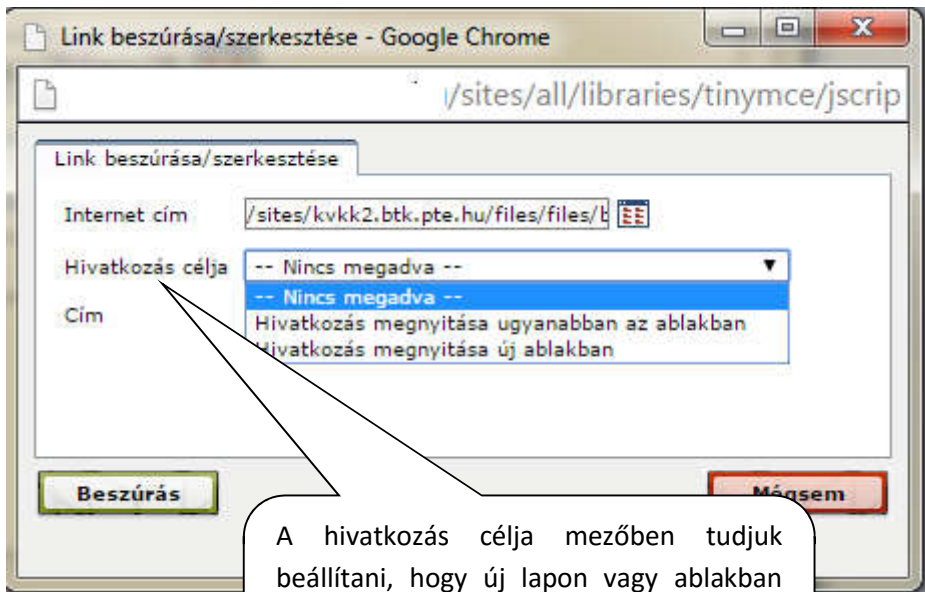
Link beszúrása/szerkesztése - Google Chrome

/sites/all/libraries/tinymce/jscrip

Link beszúrása/szerkesztése

Internet cím /sites/kvkk2.btk.pte.hu/files/files/b

Hivatkozás célja -- Nincs megadva --

-- Nincs megadva --
Hivatkozás megnyitása ugyanabban az ablakban
Hivatkozás megnyitása új ablakban

Cím

Beszúrás

Mégsem

A hivatkozás célja mezőben tudjuk beállítani, hogy új lapon vagy ablakban